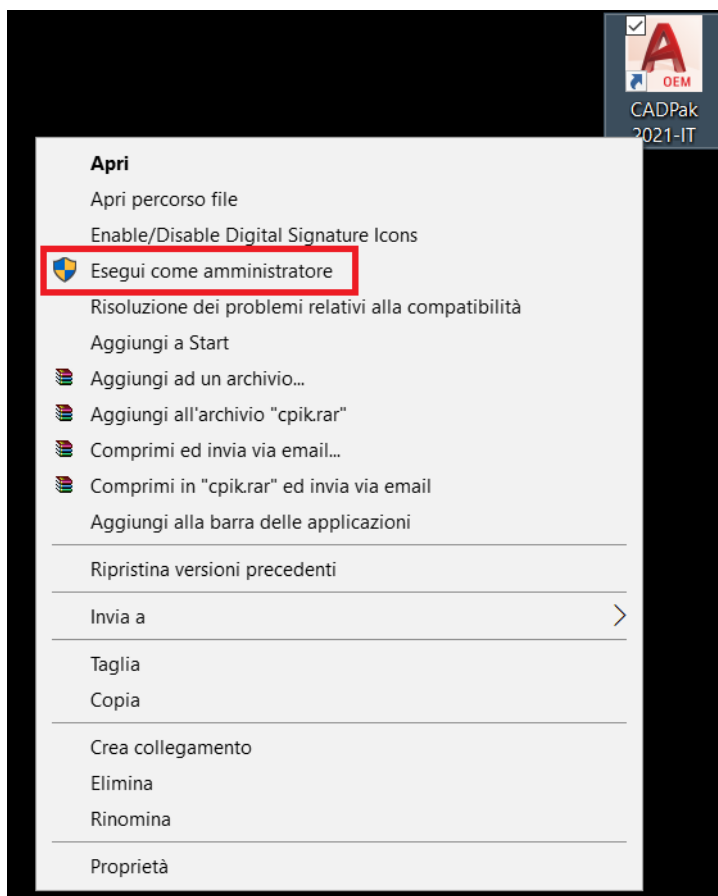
OEM
CADPak 2021-IT

Apri
Apri percorso file
Enable/Disable Digital Signature Icons
Esegui come amministratore
Risoluzione dei problemi relativi alla compatibilità
Aggiungi a Start
Aggiungi ad un archivio...
Aggiungi all'archivio "cpik.rar"
Comprimi ed invia via email...
Comprimi in "cpik.rar" ed invia via email
Aggiungi alla barra delle applicazioni

Ripristina versioni precedenti

Invia a

Taglia
Copia

Crea collegamento
Elimina
Rinomina

Proprietà